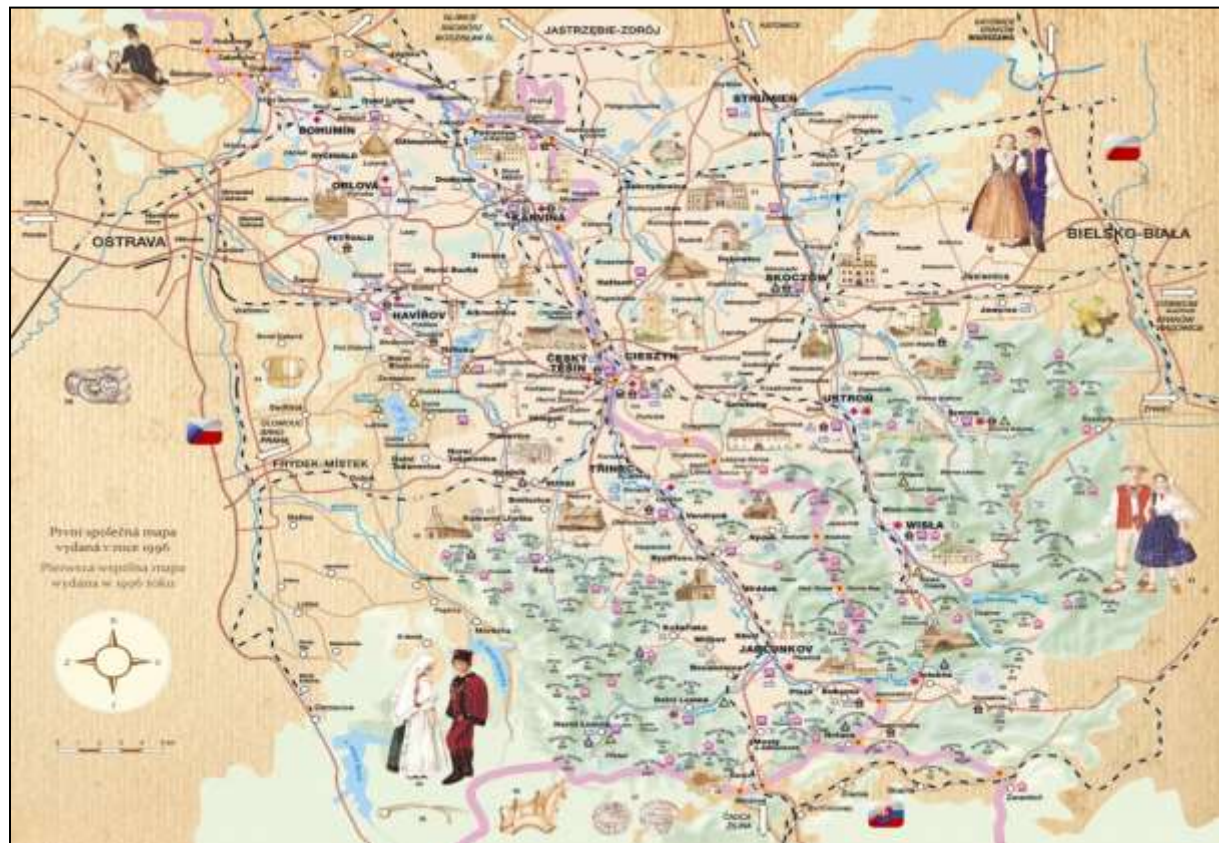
JASTRZĘBIE-ZDRÓJ

STRUMIEŃ

BOHUMÍN

ORLOVÁ

KARVINÁ

OSTRAVA

BIELSKO-BIAŁA

SKOCZÓW

HAVÍŘOV

ČESKÝ TĚŠÍN

CIESZYN

USTROŃ

FRÝDEK-MÍSTEK

TŘINEC

WISŁA

JABLUNKOV

První společná mapa vydaná v roce 1996

Pierwsza wspólna mapa wydana w 1996 roku

ČADCA ŽILINA